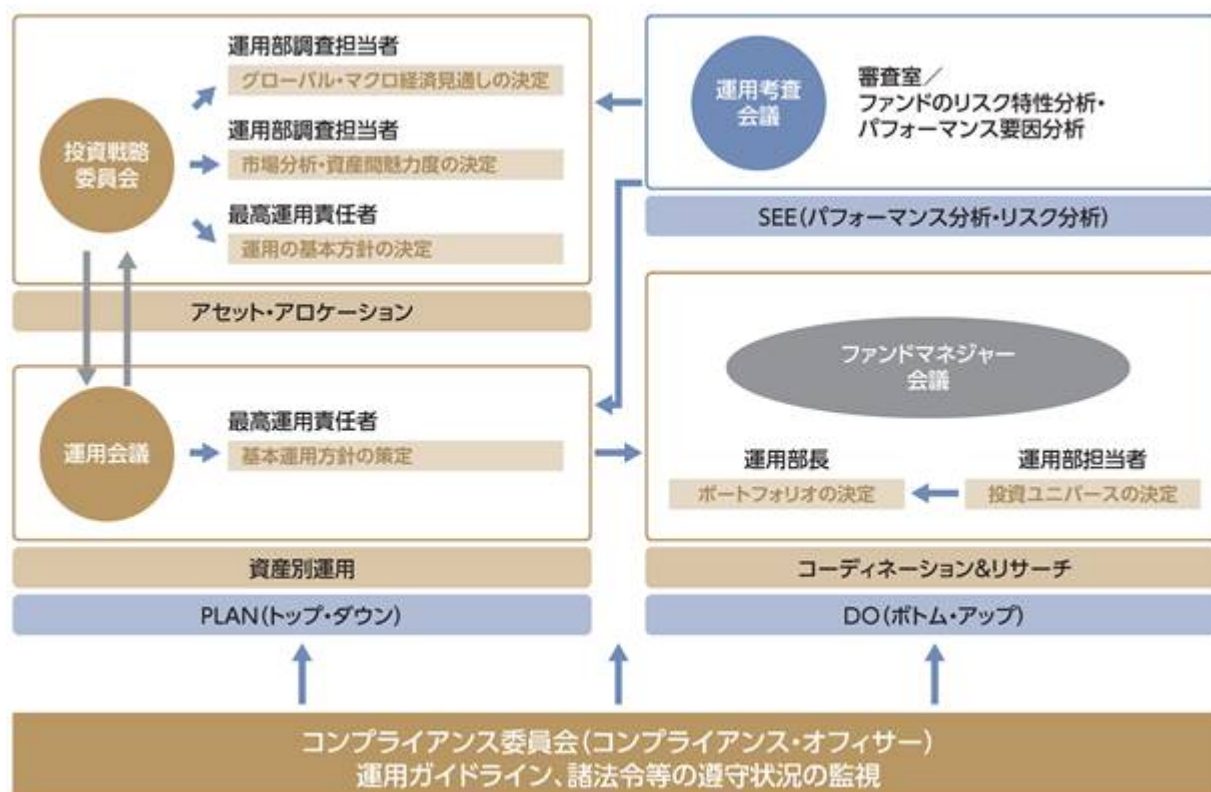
投資戦略委員会

運用部調査担当者
グローバル・マクロ経済見通しの決定

運用部調査担当者
市場分析・資産間魅力度の決定

最高運用責任者
運用の基本方針の決定

アセット・アロケーション

運用考査会議

審査室／
ファンドのリスク特性分析・
パフォーマンス要因分析

SEE（パフォーマンス分析・リスク分析）

運用会議

最高運用責任者
基本運用方針の策定

資産別運用

PLAN（トップ・ダウン）

ファンドマネジャー会議

運用部長
ポートフォリオの決定

運用部担当者
投資ユニバースの決定

コーディネーション&リサーチ

DO（ボトム・アップ）

コンプライアンス委員会（コンプライアンス・オフィサー）
運用ガイドライン、諸法令等の遵守状況の監視